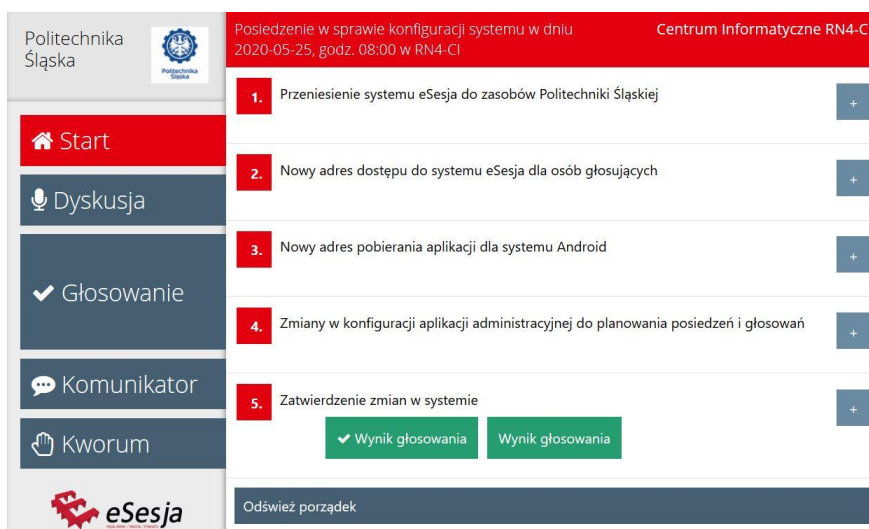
Politechnika Śląska

Politechnika Śląska

Start

Dyskusja

Głosowanie

Komunikator

Kworum

eSesja

Posiedzenie w sprawie konfiguracji systemu w dniu 2020-05-25, godz. 08:00 w RN4-CI

Centrum Informatyczne RN4-C

1. Przeniesienie systemu eSesja do zasobów Politechniki Śląskiej

+

2. Nowy adres dostępu do systemu eSesja dla osób głosujących

+

3. Nowy adres pobierania aplikacji dla systemu Android

+

4. Zmiany w konfiguracji aplikacji administracyjnej do planowania posiedzeń i głosowań

+

5. Zatwierdzenie zmian w systemie

Wynik głosowania

Wynik głosowania

+

Odśwież porządek